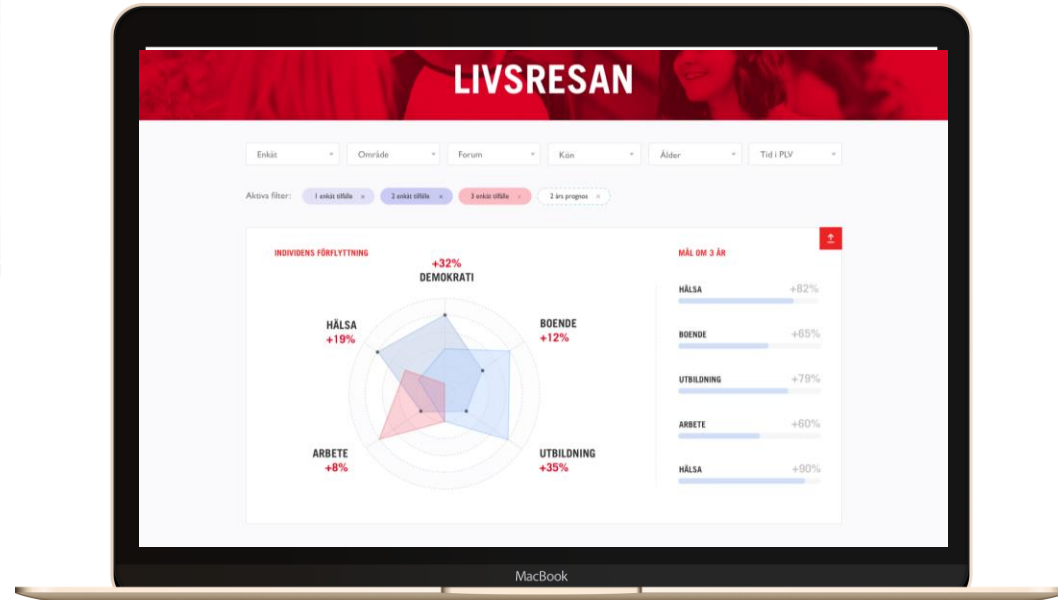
LIVSRESAN

Enkät
Område
Forum
Kön
Ålder
Tid i PLV

Aktiva filter: 1 enkät tillfälle × 2 enkät tillfälle × 3 enkät tillfälle × 2 års prognos ×

INDIVIDENS FÖRFLYTTNING

+32%
DEMOKRATI

HÄLSA
+19%

BOENDE
+12%

ARBETE
+8%

UTBILDNING
+35%

MÅL OM 3 ÅR

HÄLSA +82%
BOENDE +65%
UTBILDNING +79%
ARBETE +60%
HÄLSA +90%

MacBook